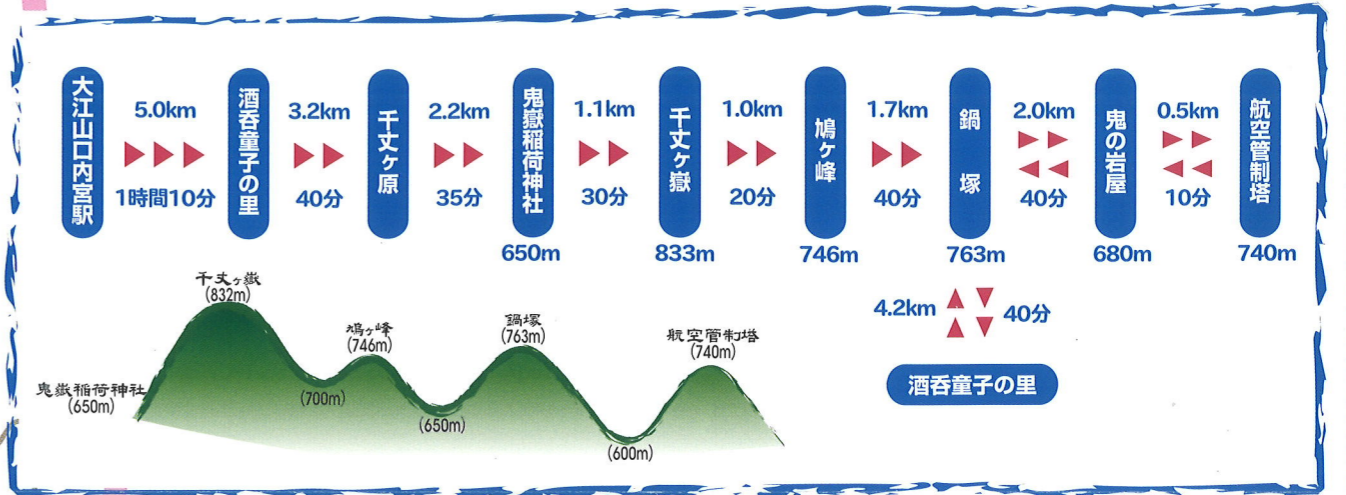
大江山口内宮駅

5.0km

1時間10分

酒呑童子の里

3.2km

40分

千丈ヶ原

2.2km

35分

鬼嶽稲荷神社

650m

1.1km

30分

千丈ヶ嶽

833m

1.0km

20分

鳩ヶ峰

746m

1.7km

40分

鍋塚

763m

2.0km

40分

鬼の岩屋

680m

0.5km

10分

航空管制塔

740m

4.2km

40分

酒呑童子の里

千丈ヶ嶽
(832m)

鳩ヶ峰
(746m)

鍋塚
(763m)

航空管制塔
(740m)

鬼嶽稲荷神社
(650m)

(700m)

(650m)

(600m)